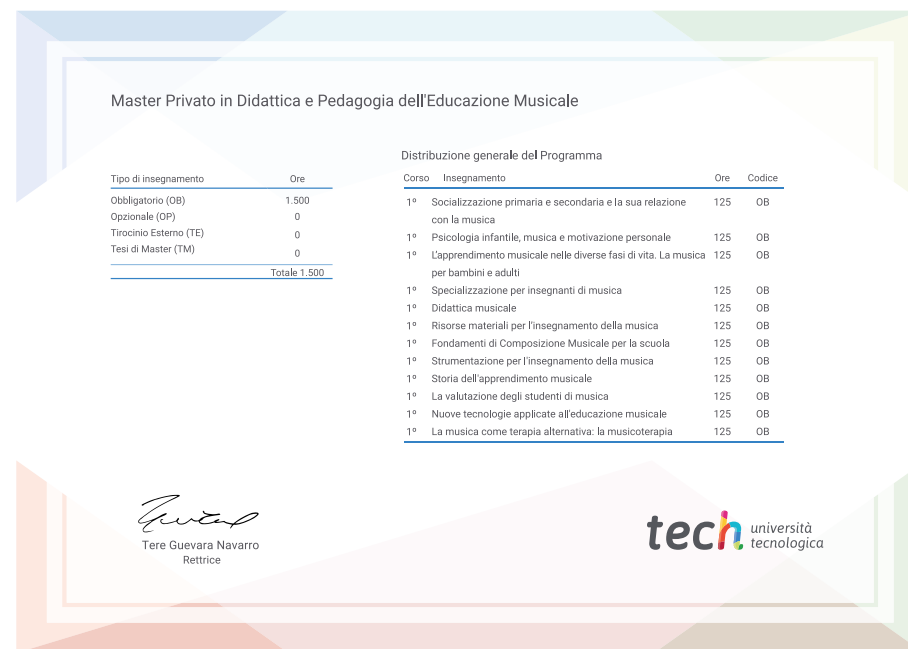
Master Privato in Didattica e Pedagogia dell'Educazione Musicale

| Tipo di insegnamento | Ore |
|---|---|
| Obbligatorio (OB) | 1.500 |
| Opzionale (OP) | 0 |
| Tirocinio Esterno (TE) | 0 |
| Tesi di Master (TM) | 0 |
| | Totale 1.500 |

Distribuzione generale del Programma

| Corso | Insegnamento | Ore | Codice |
|---|---|---|---|
| 1º | Socializzazione primaria e secondaria e la sua relazione con la musica | 125 | OB |
| 1º | Psicologia infantile, musica e motivazione personale | 125 | OB |
| 1º | L'apprendimento musicale nelle diverse fasi di vita. La musica per bambini e adulti | 125 | OB |
| 1º | Specializzazione per insegnanti di musica | 125 | OB |
| 1º | Didattica musicale | 125 | OB |
| 1º | Risorse materiali per l'insegnamento della musica | 125 | OB |
| 1º | Fondamenti di Composizione Musicale per la scuola | 125 | OB |
| 1º | Strumentazione per l'insegnamento della musica | 125 | OB |
| 1º | Storia dell'apprendimento musicale | 125 | OB |
| 1º | La valutazione degli studenti di musica | 125 | OB |
| 1º | Nuove tecnologie applicate all'educazione musicale | 125 | OB |
| 1º | La musica come terapia alternativa: la musicoterapia | 125 | OB |

Tere Guevara Navarro
Rettrice

tech università tecnologica